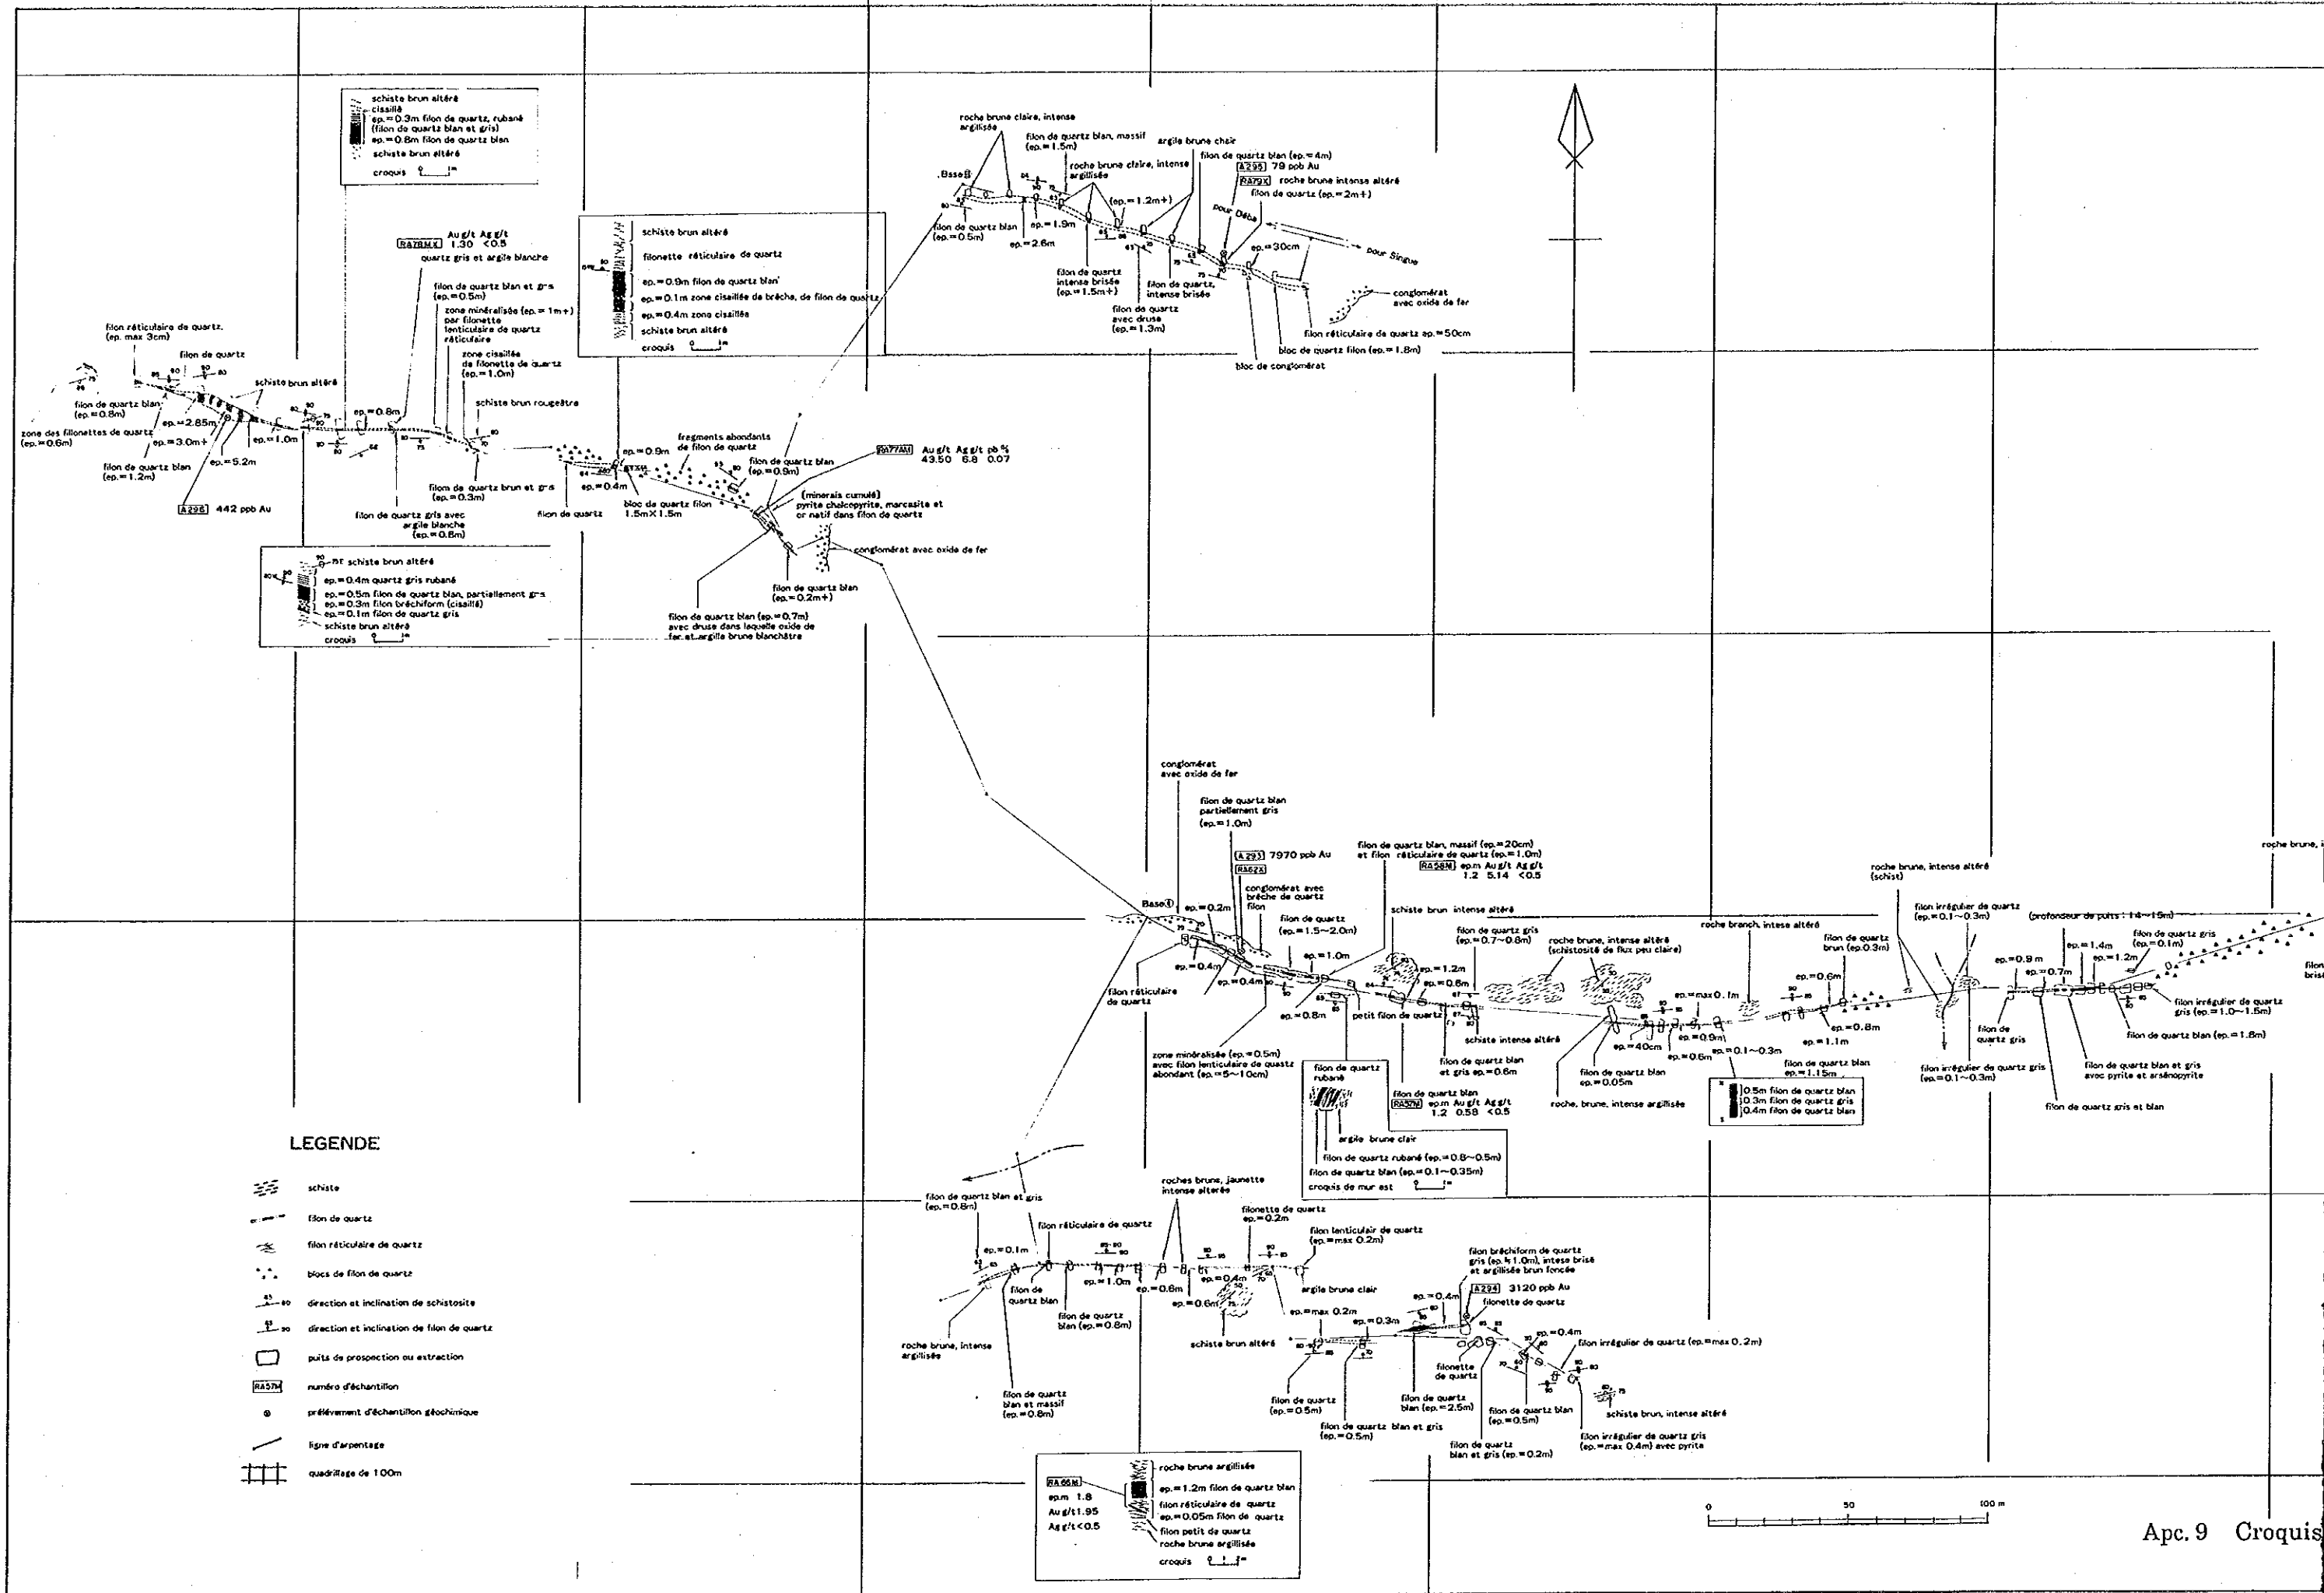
schiste brun altéré
cisaillé
ep.=0.3m filon de quartz, rubané (filon de quartz blan et gris)
ep.=0.8m filon de quartz blan
schiste brun altéré
croquis

RA78MX Au g/t Ag g/t 1.30 <0.5
quartz gris et argile blanche

schiste brun altéré
filonette réticulaire de quartz
ep.=0.9m filon de quartz blan
ep.=0.1m zone cisaillée de brèche, de filon de quartz
ep.=0.4m zone cisaillée
schiste brun altéré
croquis

roche brune claire, intense argilisée
filon de quartz blan, massif (ep.=1.5m)
argile brune clair
roche brune claire, intense argilisée
filon de quartz blan (ep.=4m)
A295 79 ppb Au
RA79X roche brune intense altéré
filon de quartz (ep.=2m+)
Base②
(ep.=1.2m+)
pour Déba
pour Singue
filon de quartz blan (ep.=0.5m)
ep.=1.9m
ep.=2.6m
ep.=30cm
filon de quartz intense brisée (ep.=1.5m+)
filon de quartz, intense brisée
filon de quartz avec druse (ep.=1.3m)
conglomérat avec oxide de fer
filon réticulaire de quartz ep.=50cm
bloc de quartz filon (ep.=1.8m)
bloc de conglomérat

filon de quartz blan et gris (ep.=0.5m)
zone minéralisée (ep.=1m+) par filonette lenticulaire de quartz réticulaire
zone cisaillée de filonette de quartz (ep.=1.0m)
filon réticulaire de quartz (ep. max 3cm)
filon de quartz
schiste brun altéré
schiste brun rougeâtre
filon de quartz blan (ep.=0.8m)
zone des fillonettes de quartz (ep.=0.6m)
ep.=2.85m
ep.=3.0m+
ep.=1.0m
ep.=0.8m
ep.=5.2m
filon de quartz blan (ep.=1.2m)
A298 442 ppb Au
filon de quartz brun et gris (ep.=0.3m)
filon de quartz gris avec argile blanche (ep.=0.8m)
filon de quartz
ep.=0.9m
ep.=0.4m
fragments abondants de filon de quartz
filon de quartz blan (ep.=0.9m)
bloc de quartz filon 1.5m×1.5m
RA77AM Au g/t Ag g/t pb % 43.50 6.8 0.07
(minerais cumulé) pyrite chalcopyrite, marcasite et or natif dans filon de quartz
conglomérat avec oxide de fer
filon de quartz blan (ep.=0.2m+)
filon de quartz blan (ep.=0.7m) avec druse dans laquelle oxide de fer et argile brune blanchâtre

schiste brun altéré
ep.=0.4m quartz gris rubané
ep.=0.5m filon de quartz blan, partiellement gris
ep.=0.3m filon bréchiform (cisaillé)
ep.=0.1m filon de quartz gris
schiste brun altéré
croquis

conglomérat avec oxide de fer
filon de quartz blan partiellement gris (ep.=1.0m)
A293 7970 ppb Au
RA62X
conglomérat avec brèche de quartz filon
filon de quartz blan, massif (ep.=20cm) et filon réticulaire de quartz (ep.=1.0m)
RA58M ep.m Au g/t Ag g/t 1.2 5.14 <0.5
Base①
ep.=0.2m
filon de quartz (ep.=1.5~2.0m)
schiste brun intense altéré
filon de quartz gris (ep.=0.7~0.8m)
roche brune, intense altéré (schistosité de flux peu claire)
roche branch, intese altéré
roche brune, intense altéré (schist)
filon irrégulier de quartz (ep.=0.1~0.3m)
(profondeur de puits : 14~15m)
roche brune,
ep.=0.4m
ep.=0.4m
ep.=1.0m
ep.=1.2m
ep.=0.8m
ep.=0.8m
petit filon de quartz
filon réticulaire de quartz
ep.=max 0.1m
filon de quartz brun (ep.0.3m)
ep.=0.6m
ep.=0.8m
ep.=1.1m
ep.=0.9m
ep.=0.9 m
ep.=0.7m
ep.=1.4m
ep.=1.2m
filon de quartz gris (ep.=0.1m)
filon irrégulier de quartz gris (ep.=1.0~1.5m)
filon de quartz blan (ep.=1.8m)
filon brisé
schiste intense altéré
ep.=40cm
ep.=0.6m
ep.=0.1~0.3m
filon de quartz blan et gris ep.=0.6m
filon de quartz blan ep.=0.05m
filon de quartz blan ep.=1.15m
filon de quartz gris
filon irrégulier de quartz gris (ep.=0.1~0.3m)
filon de quartz blan et gris avec pyrite et arsénopyrite
filon de quartz gris et blan
zone minéralisée (ep.=0.5m) avec filon lenticulaire de quastz abondant (ep.=5~10cm)
filon de quartz rubané
filon de quartz blan
RA57M ep.m Au g/t Ag g/t 1.2 0.58 <0.5
roche, brune, intense argilisée
0.5m filon de quartz blan
0.3m filon de quartz gris
0.4m filon de quartz blan
argile brune clair
filon de quartz rubané (ep.=0.8~0.5m)
filon de quartz blan (ep.=0.1~0.35m)
croquis de mur est

LEGENDE
schiste
filon de quartz
filon réticulaire de quartz
blocs de filon de quartz
direction et inclination de schistosité
direction et inclination de filon de quartz
puits de prospection ou extraction
RA57M numéro d'échantillon
prélèvement d'échantillon géochimique
ligne d'arpentage
quadrillage de 100m

filon de quartz blan et gris (ep.=0.8m)
roches brune, jaunette intense alterée
filonette de quartz ep.=0.2m
filon réticulaire de quartz
filon lenticulair de quartz (ep.=max 0.2m)
ep.=0.1m
ep.=1.0m
ep.=0.8m
ep.=0.4m
ep.=0.6m
argile brune clair
filon bréchiform de quartz gris (ep.=1.0m), intese brisé et argilisée brun foncée
A294 3120 ppb Au
filonette de quartz
ep.=0.4m
ep.=max 0.2m
ep.=0.3m
ep.=0.4m
filon irrégulier de quartz (ep.=max 0.2m)
filon de quartz blan
filon de quartz blan (ep.=0.8m)
roche brune, intense argilisée
schiste brun altéré
filonette de quartz
filon de quartz blan (ep.=2.5m)
filon de quartz blan (ep.=0.5m)
schiste brun, intense altéré
filon de quartz (ep.=0.5m)
filon de quartz blan et gris (ep.=0.5m)
filon de quartz blan et gris (ep.=0.2m)
filon irrégulier de quartz gris (ep.=max 0.4m) avec pyrite
filon de quartz blan et massif (ep.=0.8m)

RA66M ep.m 1.8 Au g/t 1.95 Ag g/t <0.5
roche brune argilisée
ep.=1.2m filon de quartz blan
filon réticulaire de quartz
ep.=0.05m filon de quartz
filon petit de quartz
roche brune argilisée
croquis

0 50 100 m

Apc. 9 Croquis